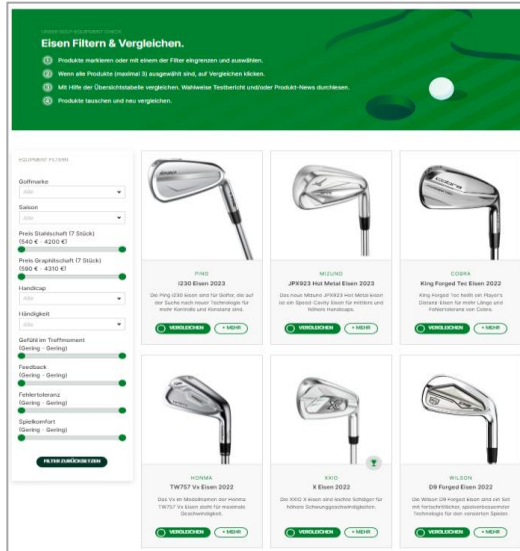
UNSER GOLF EQUIPMENT CHECK

Eisen Filtern & Vergleichen.

1 Produkte markieren oder mit einem der Filter eingrenzen und auswählen.

2 Wenn alle Produkte (maximal 3) ausgewählt sind, auf Vergleichen klicken.

3 Mit Hilfe der Übersichtstabelle vergleichen. Wahlweise Testbericht und/oder Produkt-News durchlesen.

4 Produkte tauschen und neu vergleichen.

EQUIPMENT FILTERN

Golfmarke
Alle

Saison
Alle

Preis Stahlschaft (7 Stück)
(540 € - 4200 €)

Preis Graphitschaft (7 Stück)
(590 € - 4310 €)

Handicap
Alle

Händigkeit
Alle

Gefühl im Treffmoment
(Gering - Gering)

Feedback
(Gering - Gering)

Fehlertoleranz
(Gering - Gering)

Spielkomfort
(Gering - Gering)

FILTER ZURÜCKSETZEN

PING
i230 Eisen 2023
Die Ping i230 Eisen sind für Golfer, die auf der Suche nach neuer Technologie für mehr Kontrolle und Konstanz sind.
VERGLEICHEN + MEHR

MIZUNO
JPX923 Hot Metal Eisen 2023
Das neue Mizuno JPX923 Hot Metal Eisen ist ein Speed-Cavity Eisen für mittlere und höhere Handicaps.
VERGLEICHEN + MEHR

COBRA
King Forged Tec Eisen 2022
King Forged Tec hält ein Player's Distance-Eisen für mehr Länge und Fehlertoleranz von Cobra.
VERGLEICHEN + MEHR

HONMA
TW757 Vx Eisen 2022
Das Vx ist Modellnamen der Honma TW757 Vx Eisen steht für maximale Geschwindigkeit.
VERGLEICHEN + MEHR

XXIO
X Eisen 2022
Die XXIO X Eisen sind leichte Schläger für höhere Schwunggeschwindigkeiten.
VERGLEICHEN + MEHR

WILSON
D9 Forged Eisen 2022
Die Wilson D9 Forged Eisen sind ein Set mit fortschrittlicher, spielverbessernder Technologie für den versierten Spieler.
VERGLEICHEN + MEHR